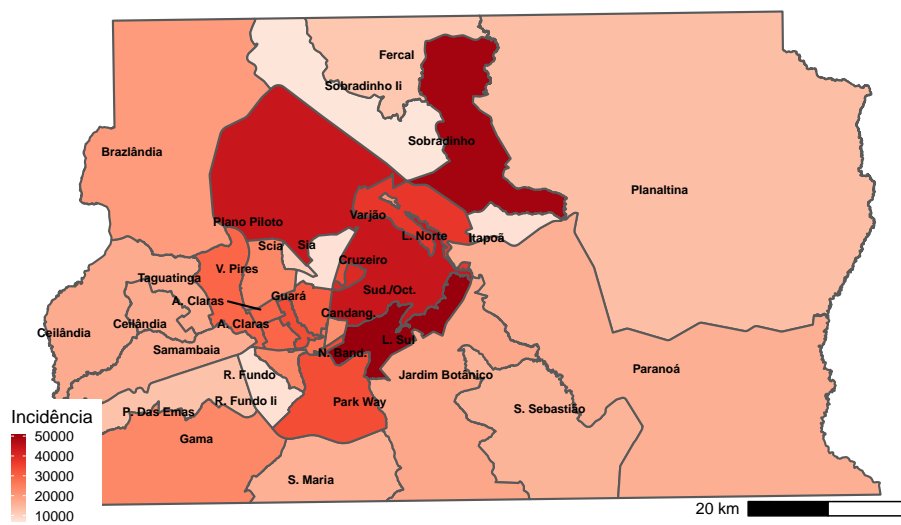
Fercal
Sobradinho Ii
Sobradinho
Brazlândia
Planaltina
Plano Piloto
Varjão
L. Norte
Itapoã
Scia
Sia
V. Pires
Cruzeiro
Taguatinga
A. Claras
Guará
Sud./Oct.
Ceilândia
Ceilândia
A. Claras
Candang.
L. Sul
Samambaia
N. Band.
Jardim Botânico
Paranoá
R. Fundo
R. Fundo Ii
Park Way
Incidência
P. Das Emas
S. Sebastião
Gama
50000
40000
30000
20000
10000
S. Maria
20 km